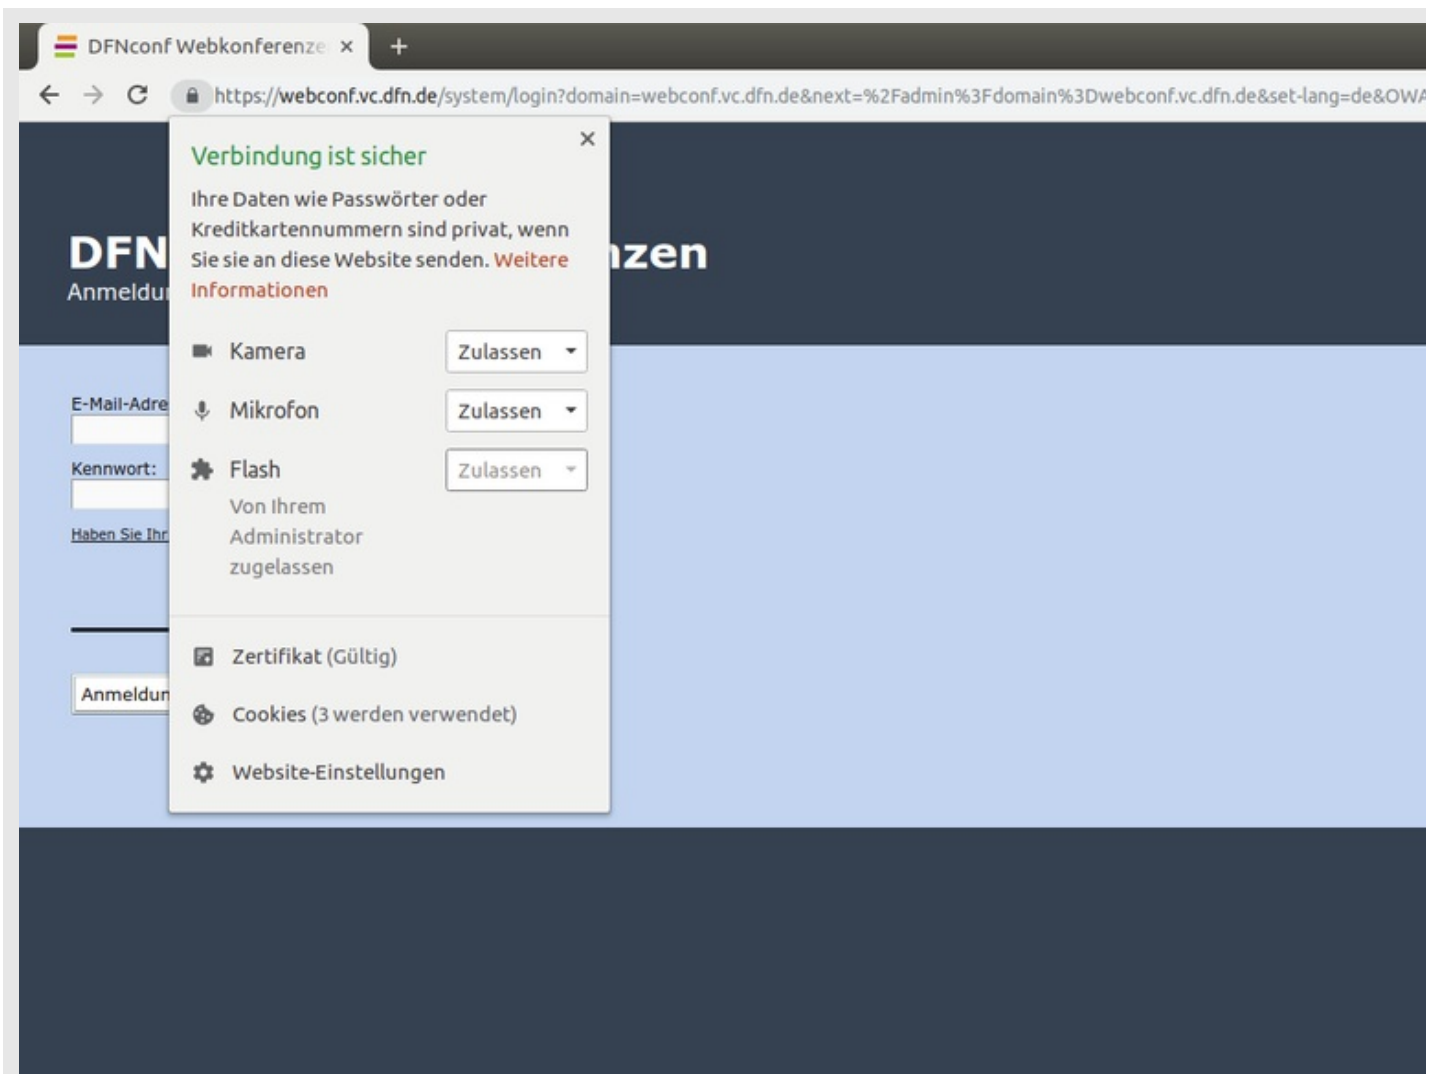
DFNconf Webkonferenze ×

+

https://webconf.vc.dfn.de/system/login?domain=webconf.vc.dfn.de&next=%2Fadmin%3Fdomain%3Dwebconf.vc.dfn.de&set-lang=de&OWA

DFN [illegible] nzen

Anmeldu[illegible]

E-Mail-Adre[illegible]

Kennwort:

Haben Sie Ihr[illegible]

Anmeldun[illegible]

Verbindung ist sicher ×

Ihre Daten wie Passwörter oder Kreditkartennummern sind privat, wenn Sie sie an diese Website senden. Weitere Informationen

Kamera Zulassen

Mikrofon Zulassen

Flash Zulassen

Von Ihrem Administrator zugelassen

Zertifikat (Gültig)

Cookies (3 werden verwendet)

Website-Einstellungen